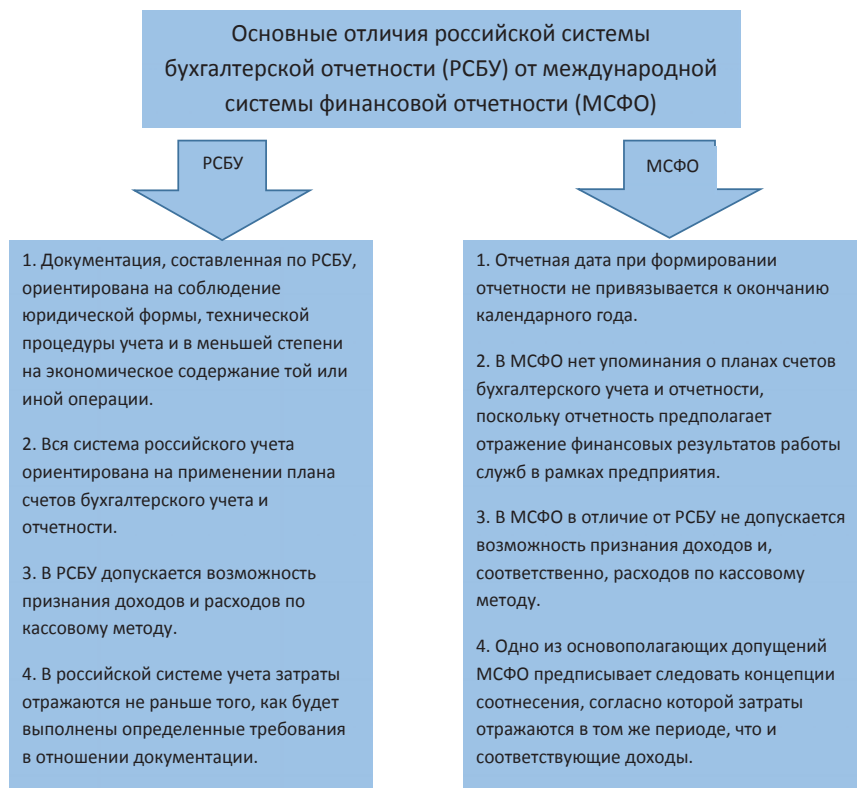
Основные отличия российской системы бухгалтерской отчетности (РСБУ) от международной системы финансовой отчетности (МСФО)

РСБУ

МСФО

1. Документация, составленная по РСБУ, ориентирована на соблюдение юридической формы, технической процедуры учета и в меньшей степени на экономическое содержание той или иной операции.

2. Вся система российского учета ориентирована на применении плана счетов бухгалтерского учета и отчетности.

3. В РСБУ допускается возможность признания доходов и расходов по кассовому методу.

4. В российской системе учета затраты отражаются не раньше того, как будет выполнены определенные требования в отношении документации.

1. Отчетная дата при формировании отчетности не привязывается к окончанию календарного года.

2. В МСФО нет упоминания о планах счетов бухгалтерского учета и отчетности, поскольку отчетность предполагает отражение финансовых результатов работы служб в рамках предприятия.

3. В МСФО в отличие от РСБУ не допускается возможность признания доходов и, соответственно, расходов по кассовому методу.

4. Одно из основополагающих допущений МСФО предписывает следовать концепции соотнесения, согласно которой затраты отражаются в том же периоде, что и соответствующие доходы.